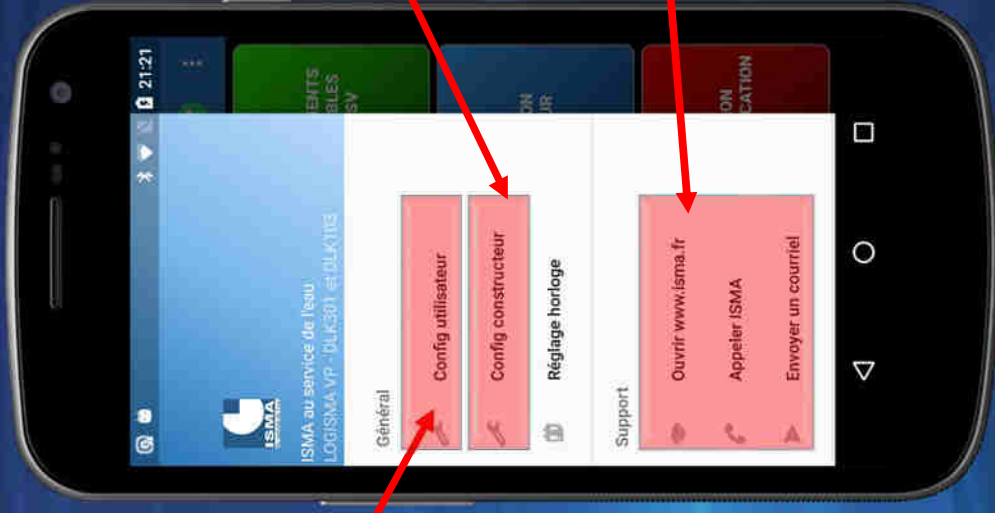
21:21

ENTS
BLES
SV

ON
UR

ON
CATION

ISMA
ISMA au service de l'eau
LOGISMA VP - DLK301 et DLK103

Général
Config utilisateur
Config constructeur
Réglage horloge

Support
Ouvrir www.isma.fr
Appeler ISMA
Envoyer un courriel